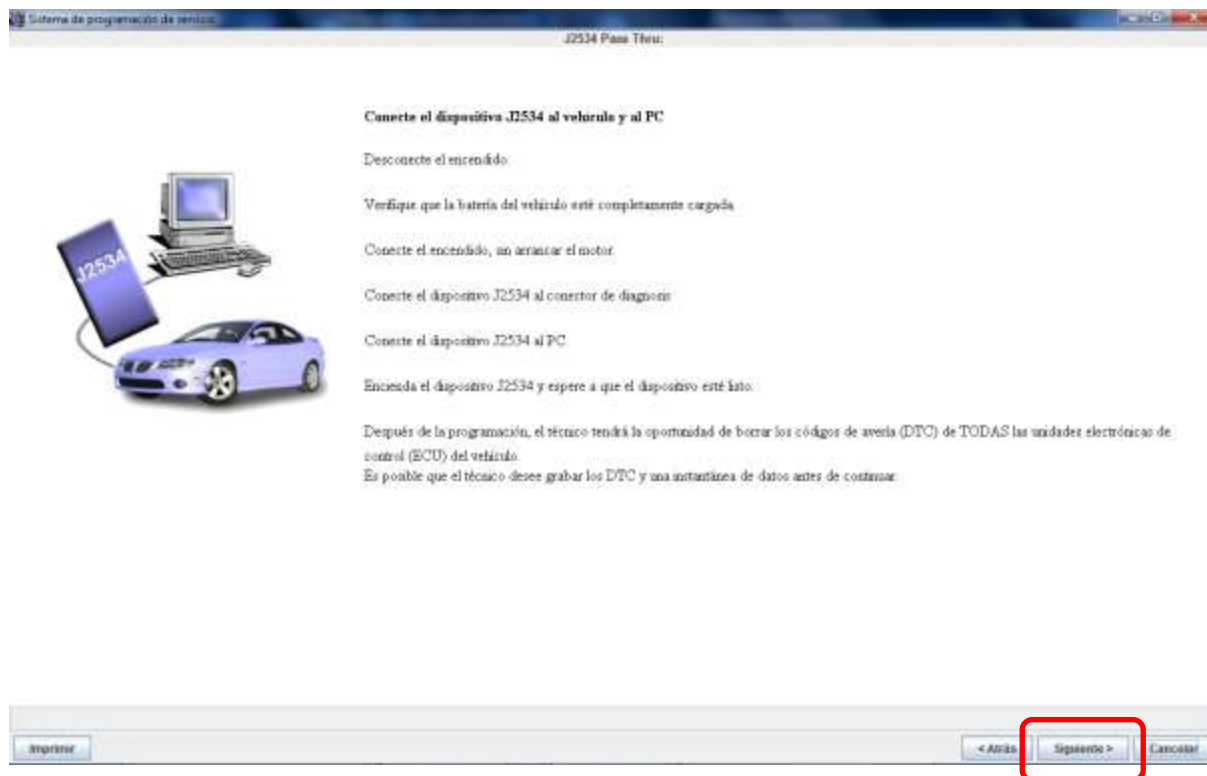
Sistema de programación de servicio

J2534 Pass Thru:

Conecte el dispositivo J2534 al vehículo y al PC

Desconecte el encendido.

Verifique que la batería del vehículo esté completamente cargada.

Conecte el encendido, sin arrancar el motor.

Conecte el dispositivo J2534 al conector de diagnosis.

Conecte el dispositivo J2534 al PC.

Encienda el dispositivo J2534 y espere a que el dispositivo esté listo.

Después de la programación, el técnico tendrá la oportunidad de borrar los códigos de avería (DTC) de TODAS las unidades electrónicas de control (ECU) del vehículo.
Es posible que el técnico desee grabar los DTC y una instantánea de datos antes de continuar.

J2534

Imprimir

< Atrás

Siguiente >

Cancelar